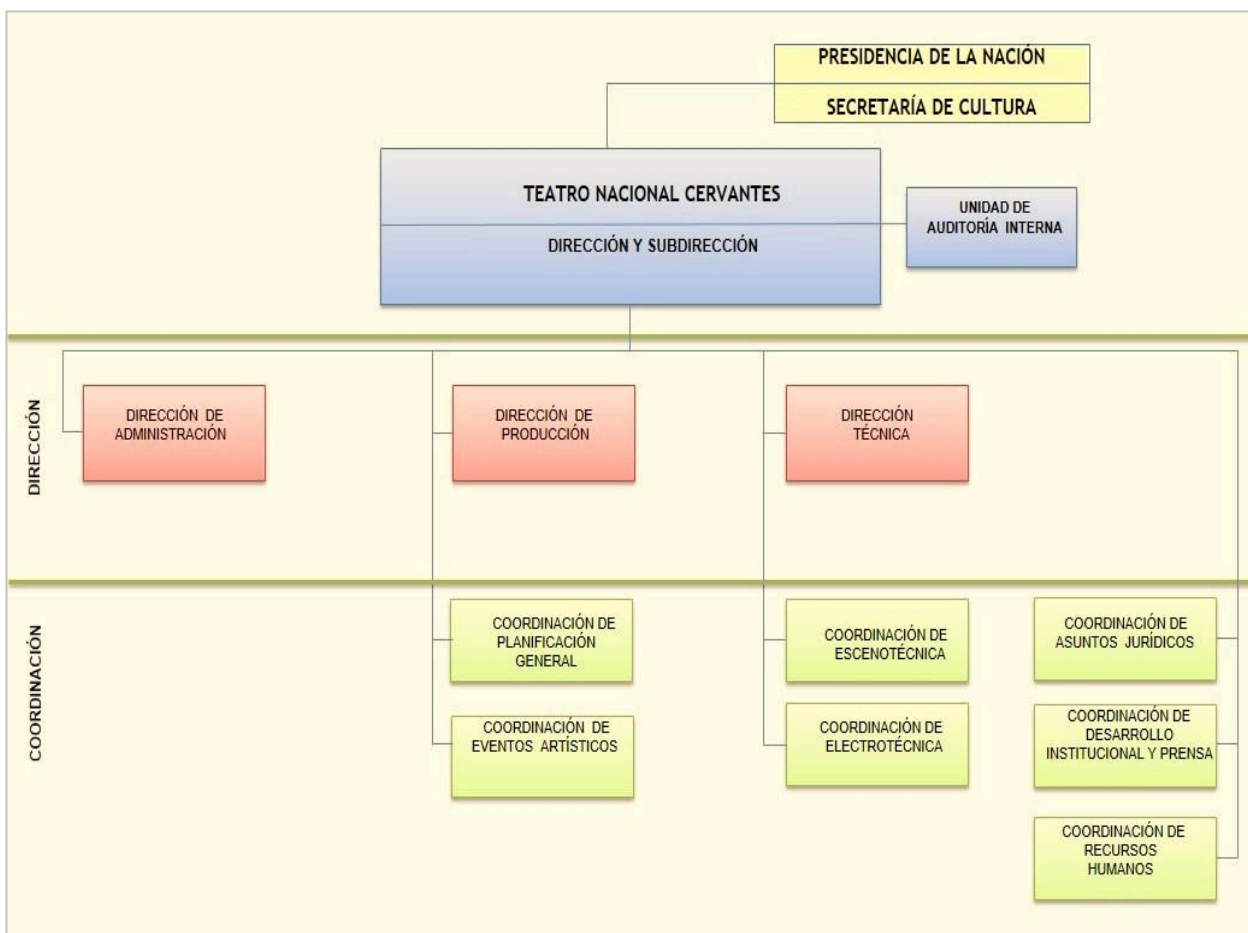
PRESIDENCIA DE LA NACIÓN

SECRETARÍA DE CULTURA

TEATRO NACIONAL CERVANTES

DIRECCIÓN Y SUBDIRECCIÓN

UNIDAD DE AUDITORÍA INTERNA

DIRECCIÓN

DIRECCIÓN DE ADMINISTRACIÓN

DIRECCIÓN DE PRODUCCIÓN

DIRECCIÓN TÉCNICA

COORDINACIÓN

COORDINACIÓN DE PLANIFICACIÓN GENERAL

COORDINACIÓN DE EVENTOS ARTÍSTICOS

COORDINACIÓN DE ESCENOTÉCNICA

COORDINACIÓN DE ELECTROTÉCNICA

COORDINACIÓN DE ASUNTOS JURÍDICOS

COORDINACIÓN DE DESARROLLO INSTITUCIONAL Y PRENSA

COORDINACIÓN DE RECURSOS HUMANOS